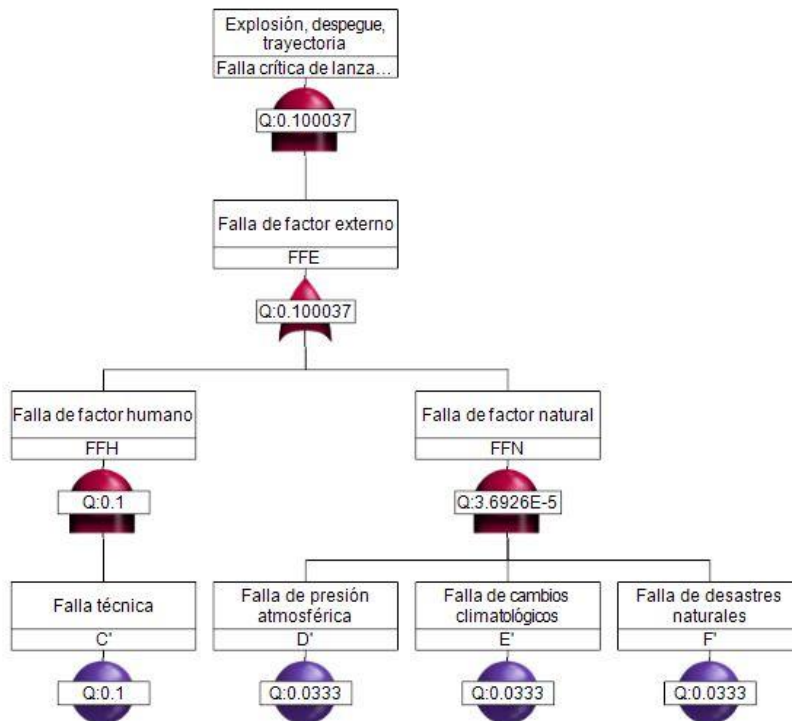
Explosión, despegue, trayectoria
Falla crítica de lanza...
Q:0.100037

Falla de factor externo
FFE
Q:0.100037

Falla de factor humano
FFH
Q:0.1

Falla de factor natural
FFN
Q:3.6926E-5

Falla técnica
C'
Q:0.1

Falla de presión atmosférica
D'
Q:0.0333

Falla de cambios climatológicos
E'
Q:0.0333

Falla de desastres naturales
F'
Q:0.0333